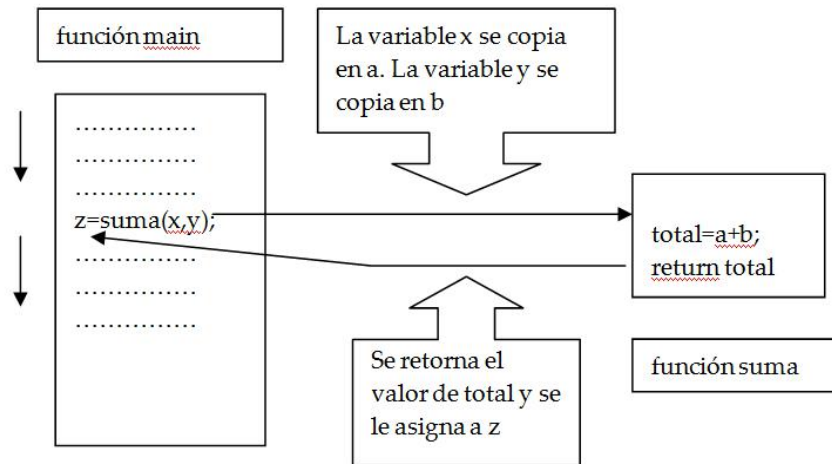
función main

La variable x se copia en a. La variable y se copia en b

……………
……………
……………
z=suma(x,y);
……………
……………
……………

total=a+b;
return total

Se retorna el valor de total y se le asigna a z

función suma